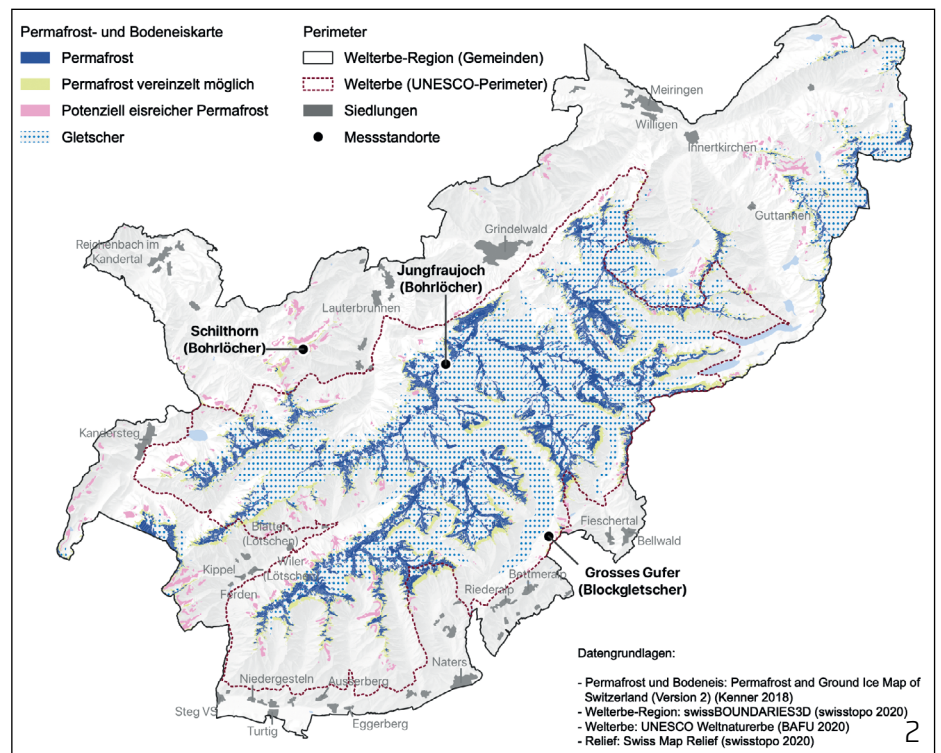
Permafrost- und Bodeneiskarte

Permafrost

Permafrost vereinzelt möglich

Potenziell eisreicher Permafrost

Gletscher

Perimeter

Welterbe-Region (Gemeinden)

Welterbe (UNESCO-Perimeter)

Siedlungen

Messstandorte

Meiringen

Willigen

Innertkirchen

Guttannen

Grindelwald

Reichenbach im Kandertal

Jungfraujoch (Bohrlöcher)

Lauterbrunnen

Schilthorn (Bohrlöcher)

Kandersteg

Fieschertal

Bellwald

Blatten (Lötschen)

Kippel

Wiler (Lötschen)

Ferden

Grosses Gufer (Blockgletscher)

Bettmeralp

Riederalp

Naters

Niedergesteln

Ausserberg

Steg VS

Eggerberg

Turtig

Datengrundlagen:

- Permafrost und Bodeneis: Permafrost and Ground Ice Map of Switzerland (Version 2) (Kenner 2018)
- Welterbe-Region: swissBOUNDARIES3D (swisstopo 2020)
- Welterbe: UNESCO Weltnaturerbe (BAFU 2020)
- Relief: Swiss Map Relief (swisstopo 2020)

2